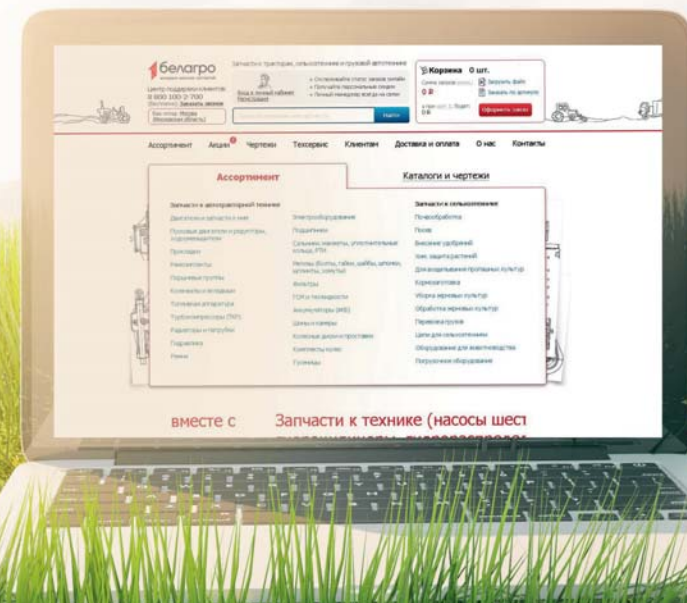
белагро

Запчасти к тракторам, сельхозтехнике и грузовой автотехнике

Центр поддержки клиентов
8 800 100-2-700
Заказать звонок

Ваш город: Москва (Московская область)

Вход в личный кабинет
Регистрация

Найти

Корзина 0 шт.
0 ₽
Загрузить файл
Заказать по артикулу
Оформить заказ

Ассортимент Акции Чертежи Техсервис Клиентам Доставка и оплата О нас Контакты

Ассортимент

Каталоги и чертежи

Запчасти к автотракторной технике
Двигатели и запчасти к ним
Пусковые двигатели и редукторы, гидроувеличители
Прокладки
Поршневые группы
Коленчатые валы и вкладыши
Топливная аппаратура
Турбокомпрессоры (ТКР)
Радиаторы и патрубки
Подшипники
Ремни

Электрооборудование
Подшипники
Сальники, манжеты, уплотнительные кольца, РТИ
Метизы (болты, гайки, шайбы, шплинты, штифты, хомуты)
Фильтры
ГУР и гидроцилиндры
Аккумуляторы (АКБ)
Шины и камеры
Колесные диски и проставки
Компоненты кузова
Промышленные

Запчасти к сельхозтехнике
Почвообработка
Посев
Внесение удобрений
Защита растений
Для возделывания пропашных культур
Кормозаготовка
Уборка зерновых культур
Обработка зерновых культур
Перевозка грузов
Цепи для сельхозтехники
Оборудование для животноводства
Погрузочное оборудование

вместе с

Запчасти к технике (насосы шест
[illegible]